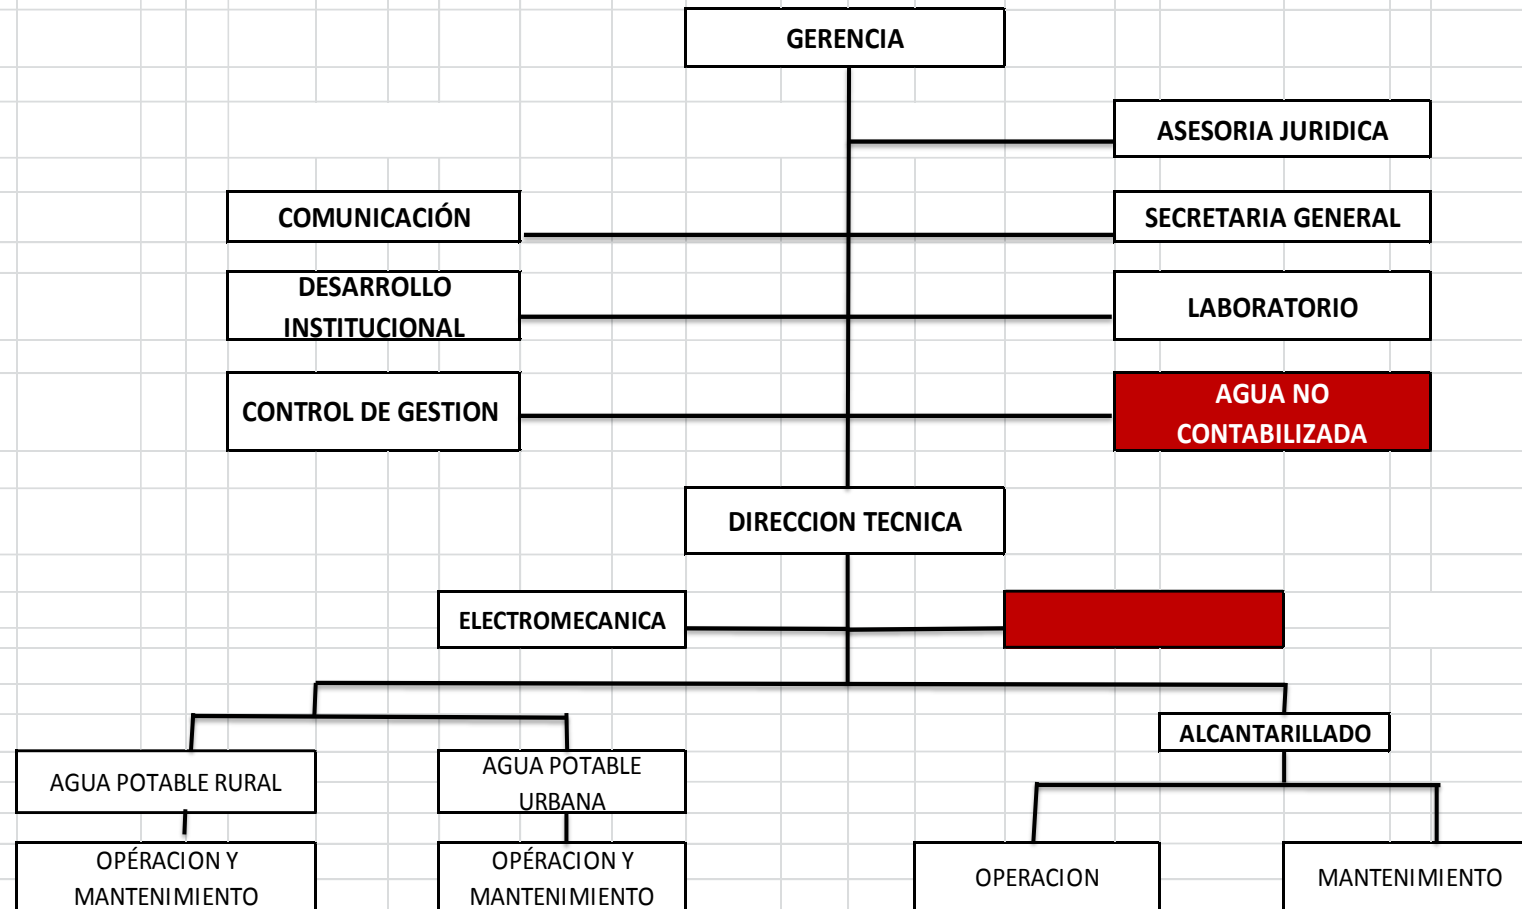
GERENCIA

ASESORIA JURIDICA

COMUNICACIÓN

SECRETARIA GENERAL

DESARROLLO INSTITUCIONAL

LABORATORIO

CONTROL DE GESTION

AGUA NO CONTABILIZADA

DIRECCION TECNICA

ELECTROMECANICA

ALCANTARILLADO

AGUA POTABLE RURAL

AGUA POTABLE URBANA

OPÉRACION Y MANTENIMIENTO

OPÉRACION Y MANTENIMIENTO

OPERACION

MANTENIMIENTO